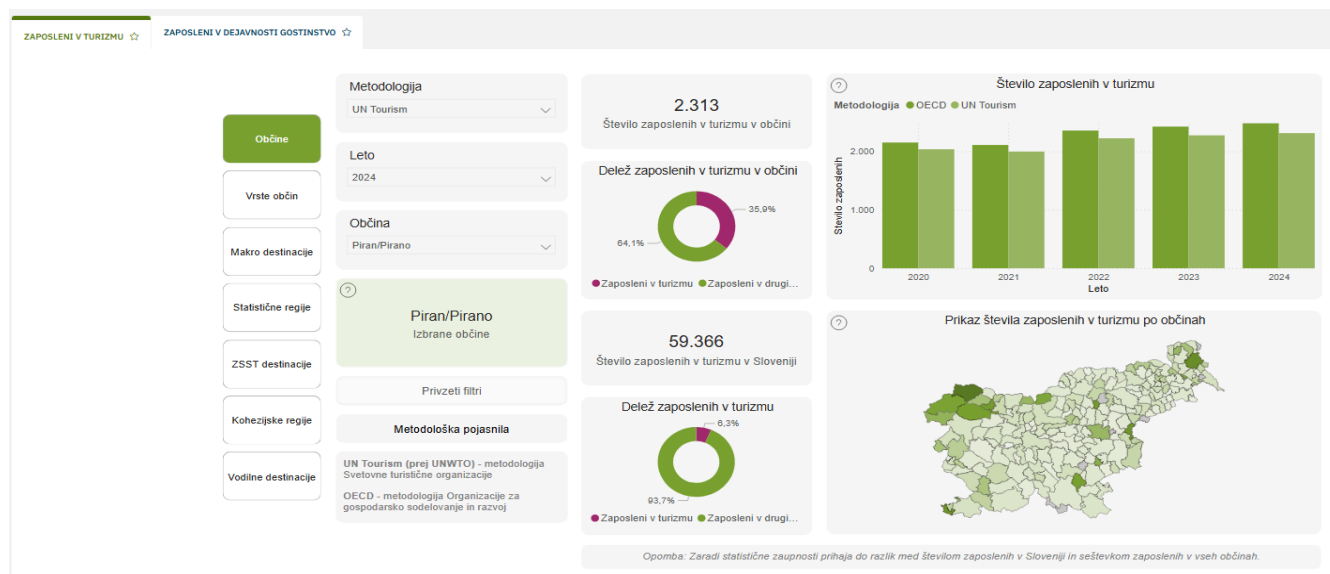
ZAPOSLENI V TURIZMU ☆
ZAPOSLENI V DEJAVNOSTI GOSTINSTVO ☆

Občine
Vrste občin
Makro destinacije
Statistične regije
ZSST destinacije
Kohezijske regije
Vodilne destinacije

Metodologija
UN Tourism

Leto
2024

Občina
Piran/Pirano

?
Piran/Pirano
Izbrane občine

Privzeti filtri

Metodološka pojasnila

UN Tourism (prej UNWTO) - metodologija Svetovne turistične organizacije

OECD - metodologija Organizacije za gospodarsko sodelovanje in razvoj

2.313
Število zaposlenih v turizmu v občini

Delež zaposlenih v turizmu v občini
35,9%
64,1%
Zaposleni v turizmu Zaposleni v drugi...

59.366
Število zaposlenih v turizmu v Sloveniji

Delež zaposlenih v turizmu
6,3%
93,7%
Zaposleni v turizmu Zaposleni v drugi...

?
Število zaposlenih v turizmu
Metodologija OECD UN Tourism
Število zaposlenih
2.000
1.000
0
2020 2021 2022 2023 2024
Leto

?
Prikaz števila zaposlenih v turizmu po občinah

Opomba: Zaradi statistične zaupnosti prihaja do razlik med številom zaposlenih v Sloveniji in seštevkom zaposlenih v vseh občinah.